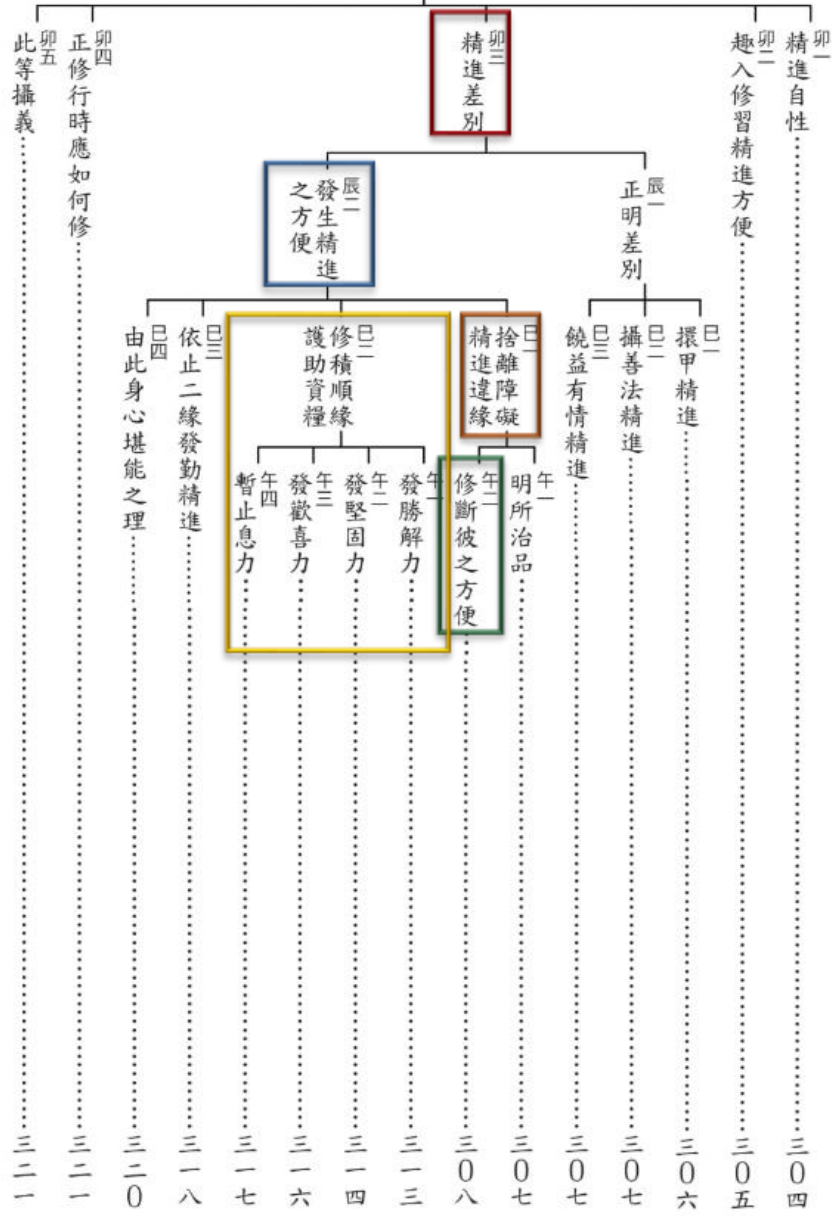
卯一 精進自性 三〇四

卯二 趣入修習精進方便 三〇五

卯三 精進差別

辰一 正明差別

巳一 擐甲精進 三〇六

巳二 攝善法精進 三〇七

巳三 饒益有情精進 三〇七

辰二 發生精進之方便

巳一 捨離障礙精進違緣

午一 明所治品 三〇七

午二 修斷彼之方便 三〇八

巳二 修積順緣護助資糧

午一 發勝解力 三一三

午二 發堅固力 三一四

午三 發歡喜力 三一六

午四 暫止息力 三一七

巳三 依止二緣發勤精進 三一八

巳四 由此身心堪能之理 三二〇

卯四 正修行時應如何修 三二一

卯五 此等攝義 三二一